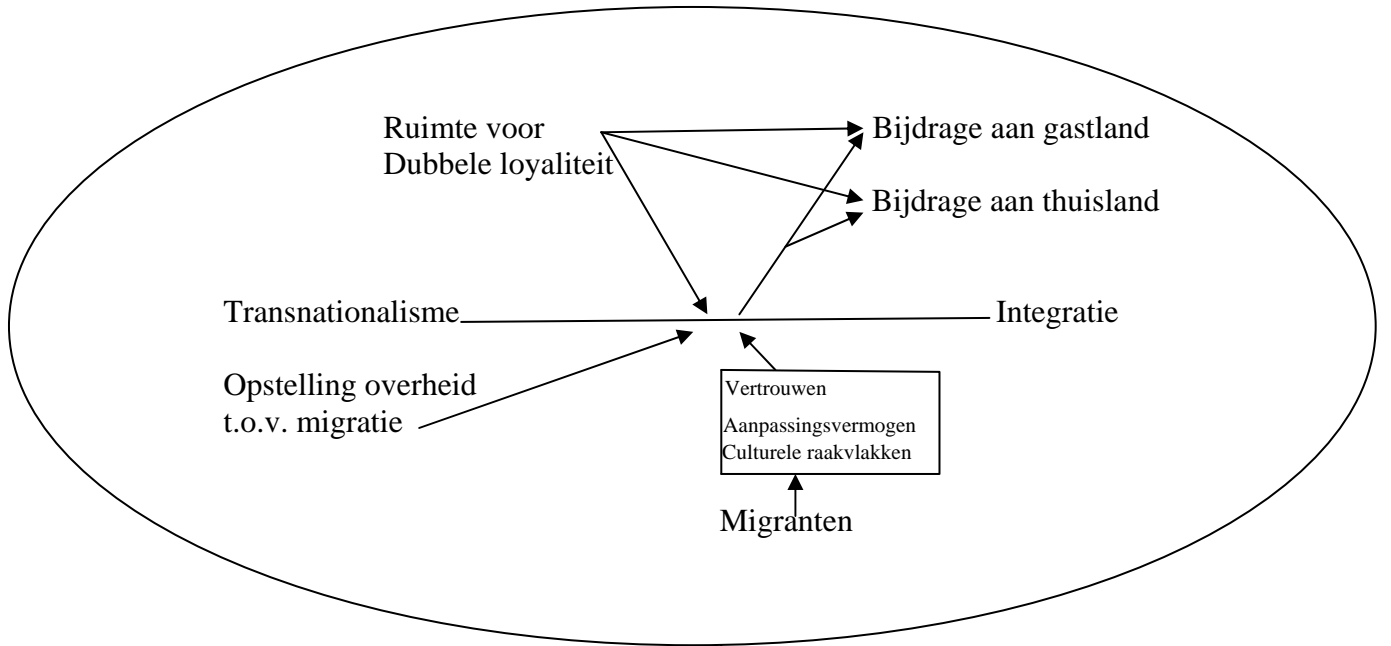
Ruimte voor
Dubbele loyaliteit

Bijdrage aan gastland

Bijdrage aan thuisland

Transnationalisme

Integratie

Opstelling overheid
t.o.v. migratie

Vertrouwen
Aanpassingsvermogen
Culturele raakvlakken

Migranten